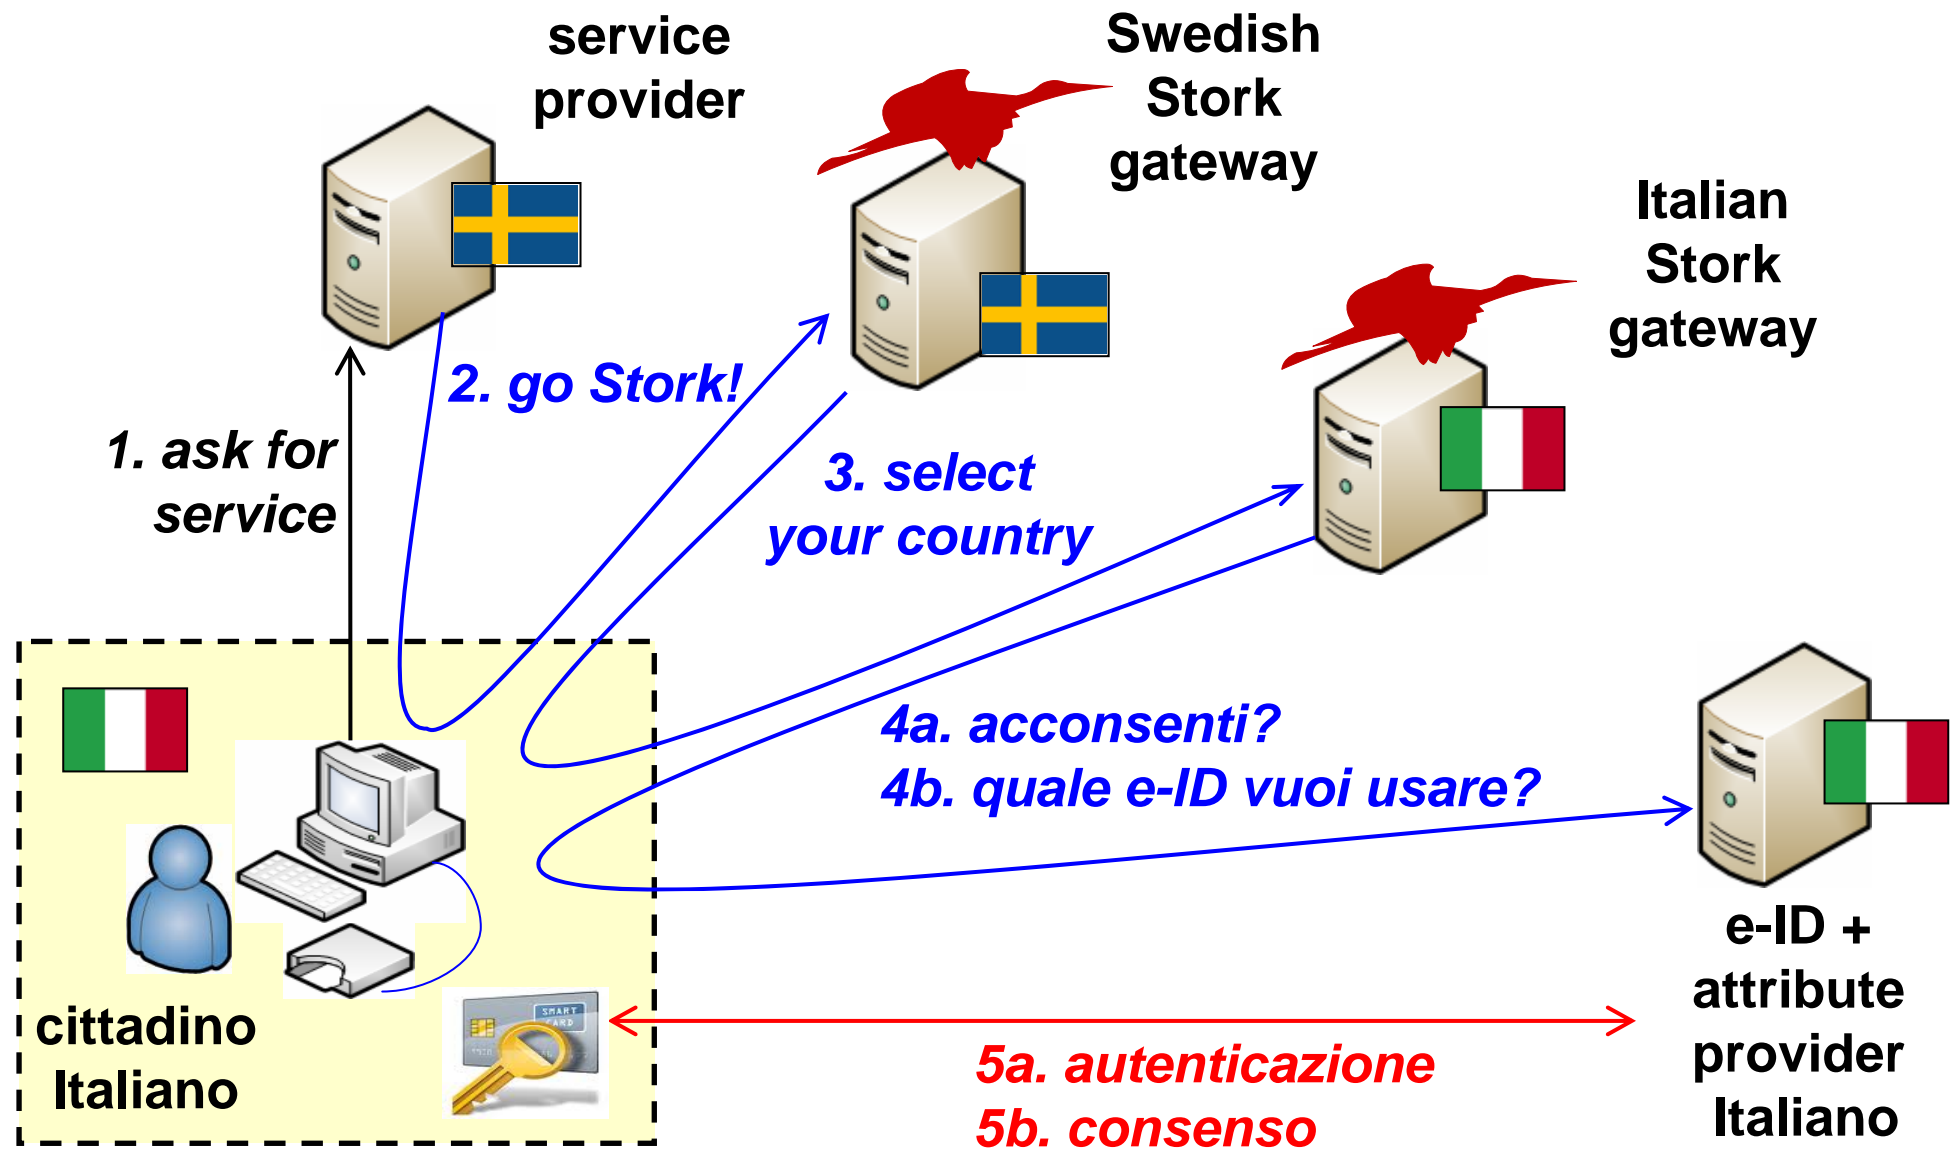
service provider

Swedish Stork gateway

Italian Stork gateway

2. go Stork!

1. ask for service

3. select your country

4a. acconsenti?
4b. quale e-ID vuoi usare?

SMART CARD

cittadino Italiano

e-ID + attribute provider Italiano

5a. autenticazione
5b. consenso